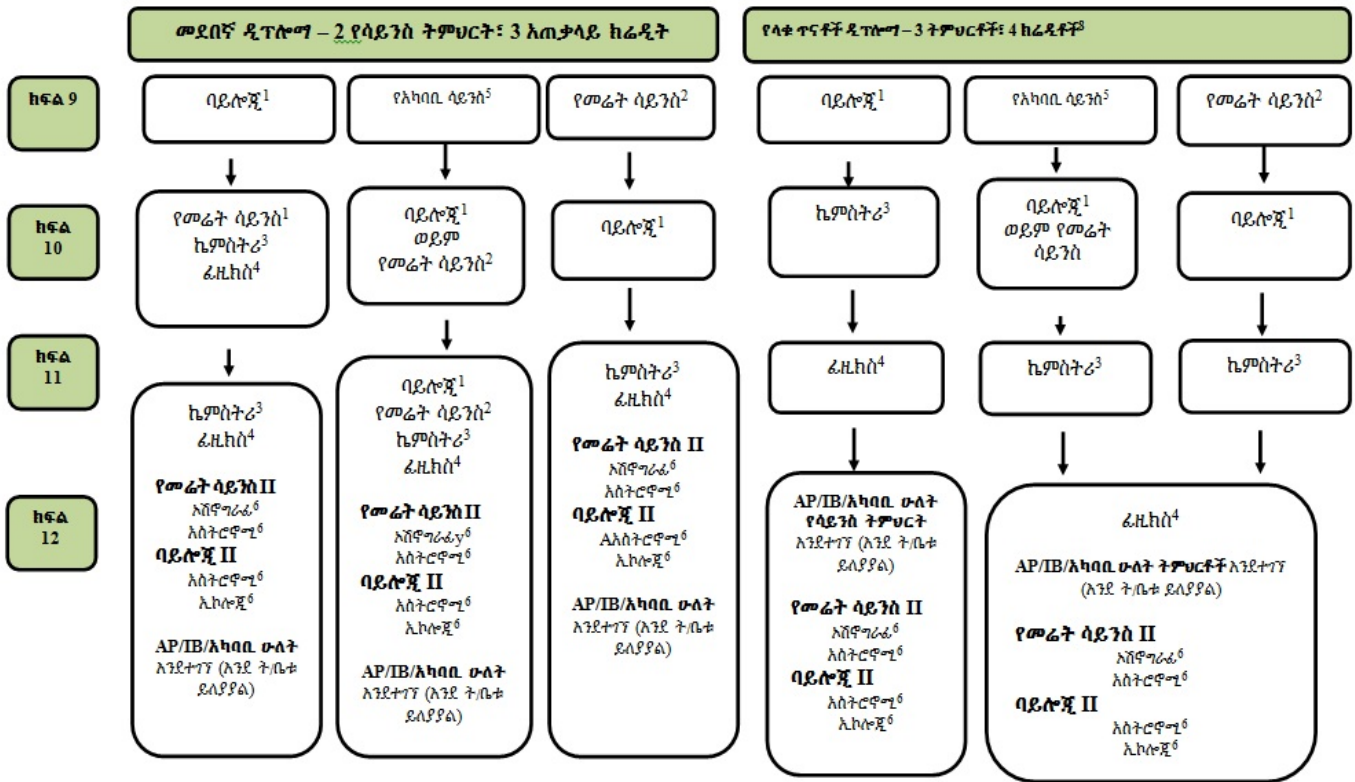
መደበኛ ዲፕሎማ – 2 የሳይንስ ትምህርት፣ 3 አጠቃላይ ክሬዲት

የላቁ ጥናቶች ዲፕሎማ – 3 ትምህርቶች፣ 4 ክሬዲቶች$^8$

ክፍል 9

ባይሎጂ$^1$

የአካባቢ ሳይንስ$^5$

የመሬት ሳይንስ$^2$

ባይሎጂ$^1$

የአካባቢ ሳይንስ$^5$

የመሬት ሳይንስ$^2$

ክፍል 10

የመሬት ሳይንስ$^1$
ኬምስትሪ$^3$
ፊዚክስ$^4$

ባይሎጂ$^1$
ወይም
የመሬት ሳይንስ$^2$

ባይሎጂ$^1$

ኬምስትሪ$^3$

ባይሎጂ$^1$
ወይም የመሬት ሳይንስ

ባይሎጂ$^1$

ክፍል 11

ፊዚክስ$^4$

ኬምስትሪ$^3$

ኬምስትሪ$^3$

ክፍል 12

ኬምስትሪ$^3$
ፊዚክስ$^4$

የመሬት ሳይንስ II
ኦሽኖግራፊ$^6$
አስትሮኖሚ$^6$
ባይሎጂ II
አስትሮኖሚ$^6$
ኢኮሎጂ$^6$

AP/IB/አካባቢ ሁለት
እንደተገኘ (እንደ ት/ቤቱ ይለያያል)

ባይሎጂ$^1$
የመሬት ሳይንስ$^2$
ኬምስትሪ$^3$
ፊዚክስ$^4$

የመሬት ሳይንስ II
ኦሽኖግራፊy$^6$
አስትሮኖሚ$^6$
ባይሎጂ II
አስትሮኖሚ$^6$
ኢኮሎጂ$^6$

AP/IB/አካባቢ ሁለት
እንደተገኘ (እንደ ት/ቤቱ ይለያያል)

ኬምስትሪ$^3$
ፊዚክስ$^4$

የመሬት ሳይንስ II
ኦሽኖግራፊ$^6$
አስትሮኖሚ$^6$
ባይሎጂ II
Aአስትሮኖሚ$^6$
ኢኮሎጂ$^6$

AP/IB/አካባቢ ሁለት
እንደተገኘ (እንደ ት/ቤቱ ይለያያል)

AP/IB/አካባቢ ሁለት የሳይንስ ትምህርት
እንደተገኘ (እንደ ት/ቤቱ ይለያያል)

የመሬት ሳይንስ II
ኦሽኖግራፊ$^6$
አስትሮኖሚ$^6$
ባይሎጂ II
አስትሮኖሚ$^6$
ኢኮሎጂ$^6$

ፊዚክስ$^4$

AP/IB/አካባቢ ሁለት ትምህርቶች እንደተገኘ (እንደ ት/ቤቱ ይለያያል)

የመሬት ሳይንስ II
ኦሽኖግራፊ$^6$
አስትሮኖሚ$^6$
ባይሎጂ II
አስትሮኖሚ$^6$
ኢኮሎጂ$^6$